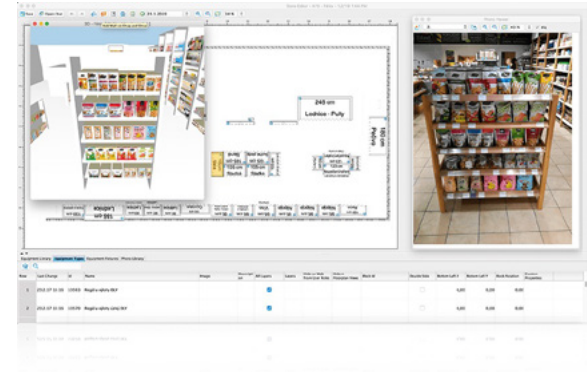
240 cm
Lodówka - Półki

180 cm
Pieczywo

Row | Last Change | Id | Name | Image | All Layers
1 | 2013-07-11 ... | 13533 | Regał z półką ... | 0,00 | 0,00 | 0,00
2 | 2013-07-11 ... | 13578 | Regał z półką ... | 0,00 | 0,00 | 0,00

Equipment Library | Equipment Types | Equipment Fixtures | Photo Library